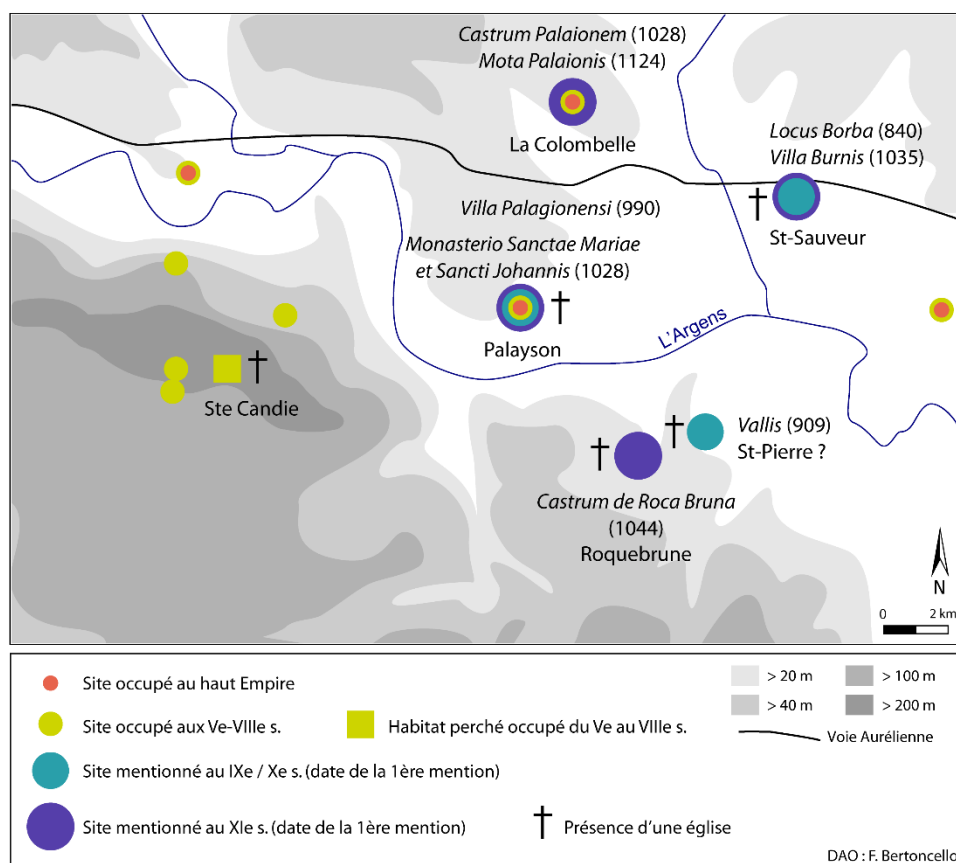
Castrum Palaionem (1028)
Mota Palaionis (1124)

La Colombelle

Locus Borba (840)
Villa Burnis (1035)

St-Sauveur

Villa Palagionensi (990)

Monasterio Sanctae Mariae et Sancti Johannis (1028)

Palayson

L'Argens

Ste Candie

Vallis (909)
St-Pierre ?

Castrum de Roca Bruna (1044)
Roquebrune

N

0 2 km

Site occupé au haut Empire

Site occupé aux Ve-VIIIe s.

Habitat perché occupé du Ve au VIIIe s.

Site mentionné au IXe / Xe s. (date de la 1ère mention)

Site mentionné au XIe s. (date de la 1ère mention)

Présence d'une église

| > 20 m | > 100 m |
|---|---|
| > 40 m | > 200 m |

Voie Aurélienne

DAO : F. Bertoncello